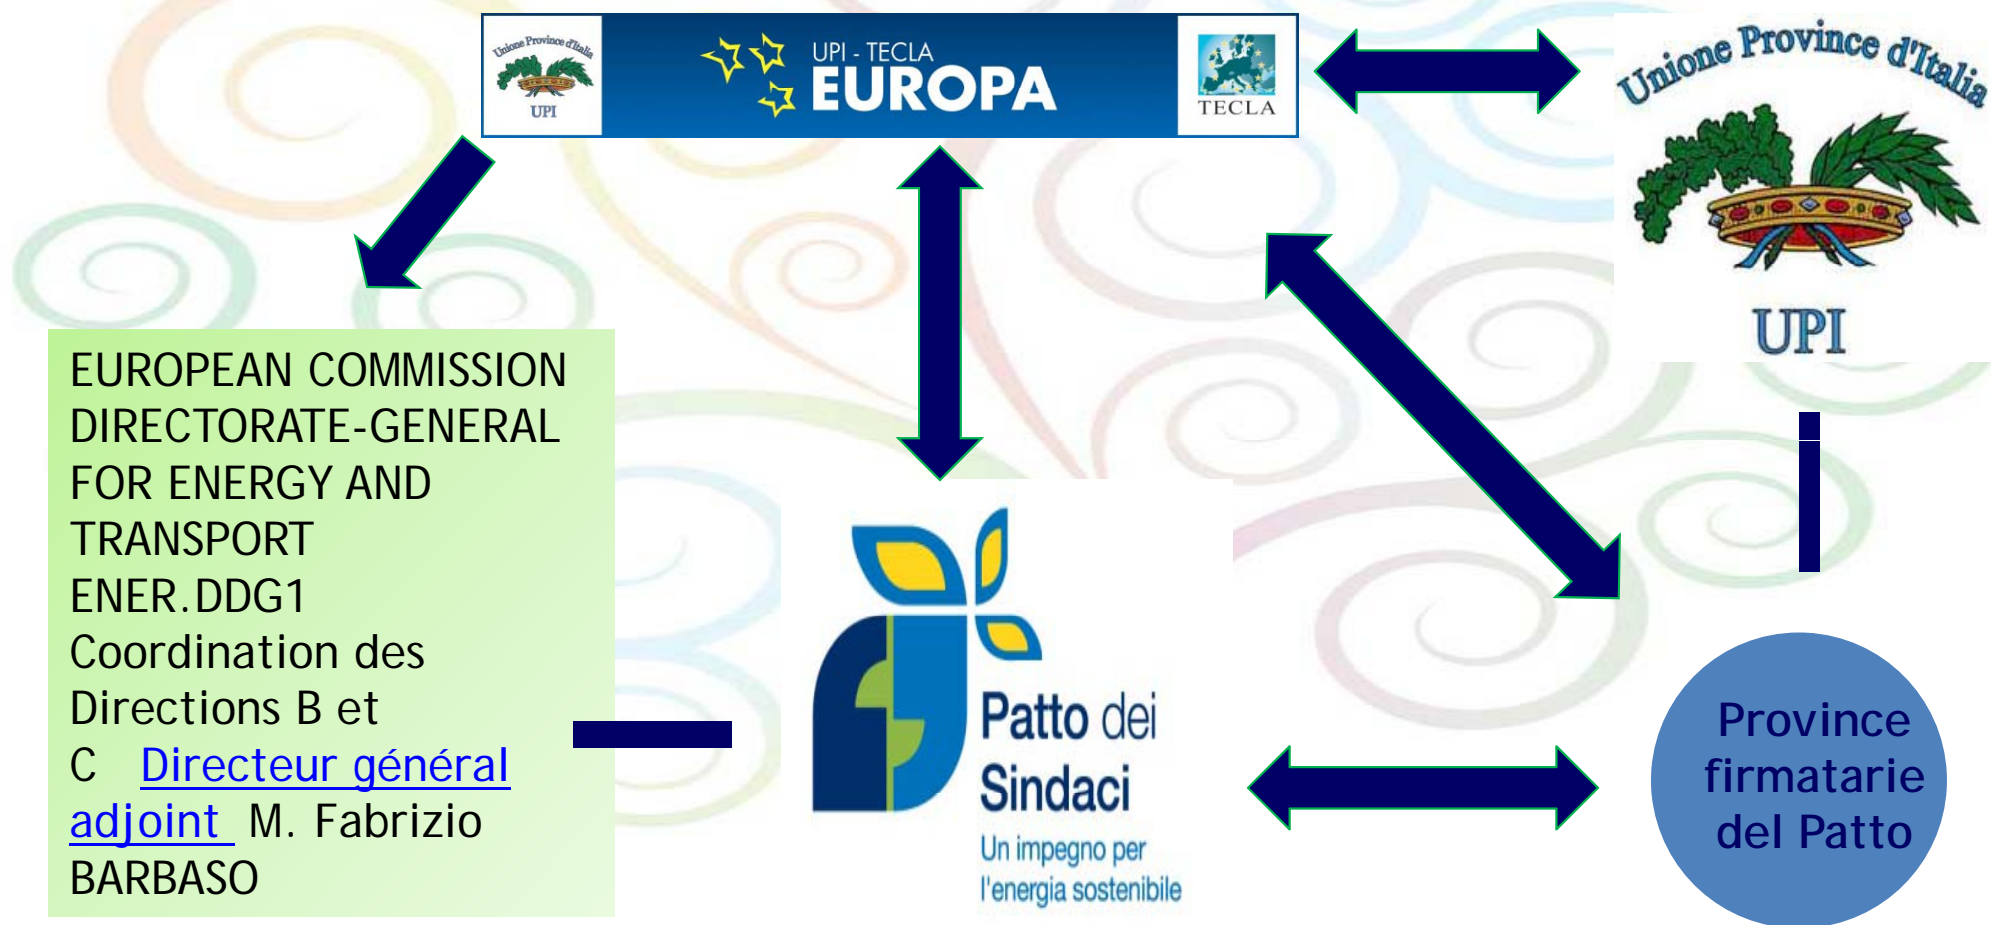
Unione Province d'Italia UPI

UPI - TECLA EUROPA

TECLA

Unione Province d'Italia

UPI

EUROPEAN COMMISSION DIRECTORATE-GENERAL FOR ENERGY AND TRANSPORT ENER.DDG1 Coordination des Directions B et C Directeur général adjoint M. Fabrizio BARBASO

Patto dei Sindaci

Un impegno per l'energia sostenibile

Province firmatarie del Patto